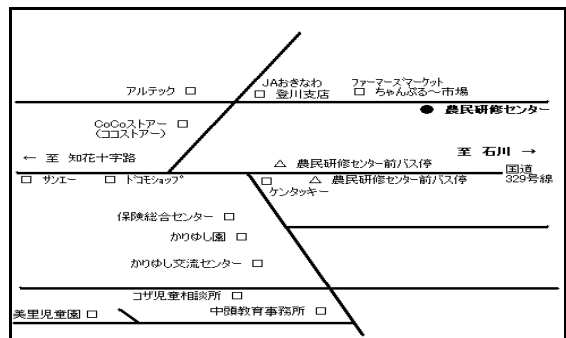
JAおきなわ □ 登川支店
ファーマーズマーケット □ ちゃんぷる～市場
アルテック □
● 農民研修センター
CoCoストアー (ココストアー) □
至 石川 →
← 至 知花十字路
△ 農民研修センター前バス停
国道 329号線
□ サンエー
□ ドコモショップ
□ ケンタッキー
△ 農民研修センター前バス停
保険総合センター □
かりゆし園 □
かりゆし交流センター □
コザ児童相談所 □
美里児童園 □
中頭教育事務所 □